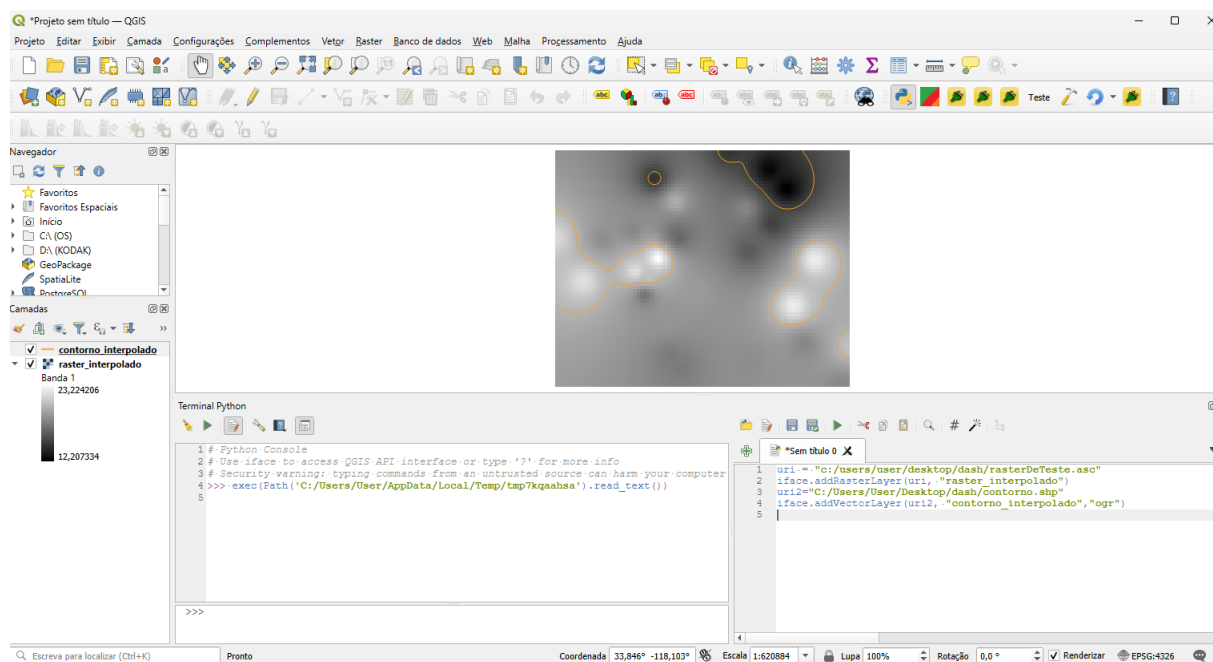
*Projeto sem título — QGIS

Projeto Editar Exibir Camada Configurações Complementos Vetor Raster Banco de dados Web Malha Processamento Ajuda

Teste

Navegador

Favoritos
Favoritos Espaciais
Início
C:\ (OS)
D:\ (KODAK)
GeoPackage
SpatiaLite
PostgreSQL

Camadas

contorno_interpolado
raster_interpolado
Banda 1
23,224206
12,207334

Terminal Python

1 # Python Console
2 # Use iface to access QGIS API interface or type '?' for more info
3 # Security warning: typing commands from an untrusted source can harm your computer
4 >>> exec(Path('C:/Users/User/AppData/Local/Temp/tmp7kqaahsa').read_text())
5

>>>

*Sem título 0

1 uri = "c:/users/user/desktop/dash/rasterDeTeste.asc"
2 iface.addRasterLayer(uri, "raster_interpolado")
3 uri2="C:/Users/User/Desktop/dash/contorno.shp"
4 iface.addVectorLayer(uri2, "contorno_interpolado","ogr")
5

Escreva para localizar (Ctrl+K)
Pronto
Coordenada 33,846° -118,103°
Escala 1:620884
Lupa 100%
Rotação 0,0 °
Renderizar
EPSG:4326